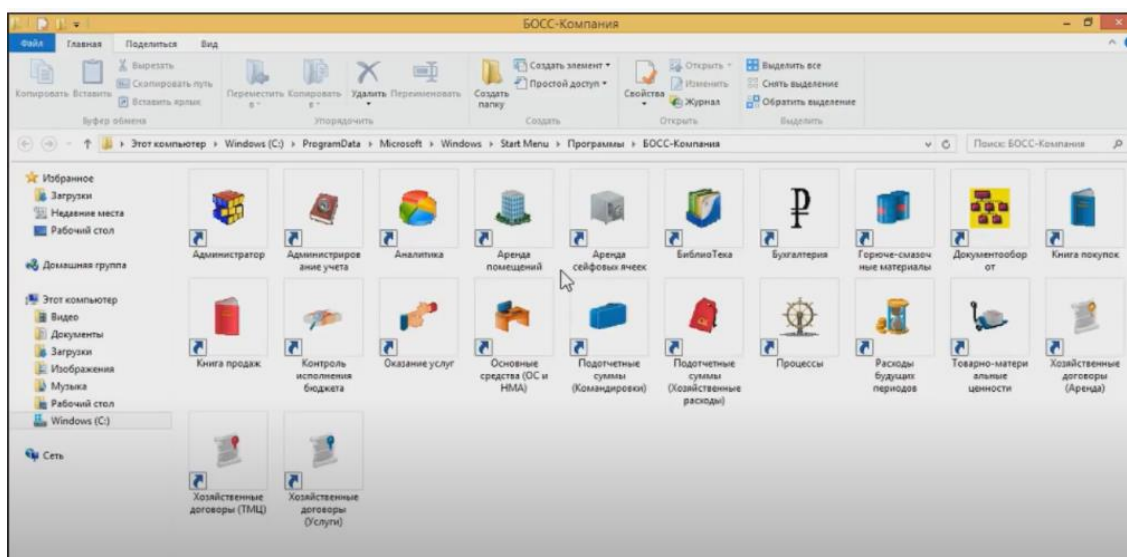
БОСС-Компания

Файл Главная Поделиться Вид

Копировать Вставить Вырезать Скопировать путь Вставить ярлык Буфер обмена

Переместить в Копировать в Удалить Переименовать Упорядочить

Создать папку Создать элемент Простой доступ Создать

Свойства Открыть Изменить Журнал Открыть

Выделить все Снять выделение Обратить выделение Выделить

Этот компьютер › Windows (C:) › ProgramData › Microsoft › Windows › Start Menu › Программы › БОСС-Компания

Поиск: БОСС-Компания

Избранное
Загрузки
Недавние места
Рабочий стол

Домашняя группа

Этот компьютер
Видео
Документы
Загрузки
Изображения
Музыка
Рабочий стол
Windows (C:)

Сеть

Администратор
Администрирование учета
Аналитика
Аренда помещений
Аренда сейфовых ячеек
БиблиоТека
Бухгалтерия
Горюче-смазочные материалы
Документооборот
Книга покупок
Книга продаж
Контроль исполнения бюджета
Оказание услуг
Основные средства (ОС и НМА)
Подотчетные суммы (Командировки)
Подотчетные суммы (Хозяйственные расходы)
Процессы
Расходы будущих периодов
Товарно-материальные ценности
Хозяйственные договоры (Аренда)
Хозяйственные договоры (ТМЦ)
Хозяйственные договоры (Услуги)